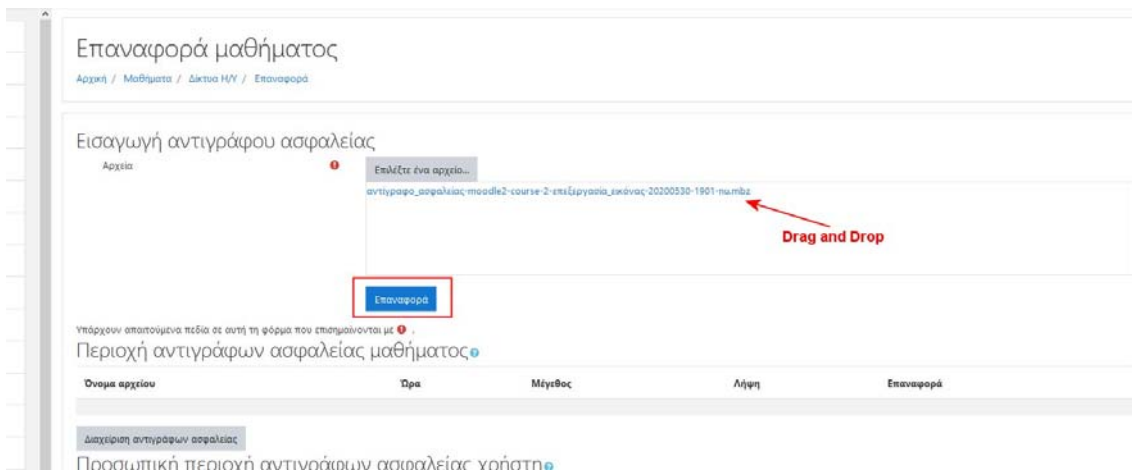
Επαναφορά μαθήματος

Αρχική / Μαθήματα / Δίκτυα Η/Υ / Επαναφορά

Εισαγωγή αντιγράφου ασφαλείας

Αρχεία

Επιλέξτε ένα αρχείο...

αντίγραφο_ασφαλείας-moodle2-course-2-επεξεργασία_εικόνας-20200530-1901-nu.mbz

Drag and Drop

Επαναφορά

Υπάρχουν απαιτούμενα πεδία σε αυτή τη φόρμα που επισημαίνονται με .

Περιοχή αντιγράφων ασφαλείας μαθήματος

| Όνομα αρχείου | Ώρα | Μέγεθος | Λήψη | Επαναφορά |
|---|---|---|---|---|

Διαχείριση αντιγράφων ασφαλείας

Προσωπική περιοχή αντιγράφων ασφαλείας χρήστη